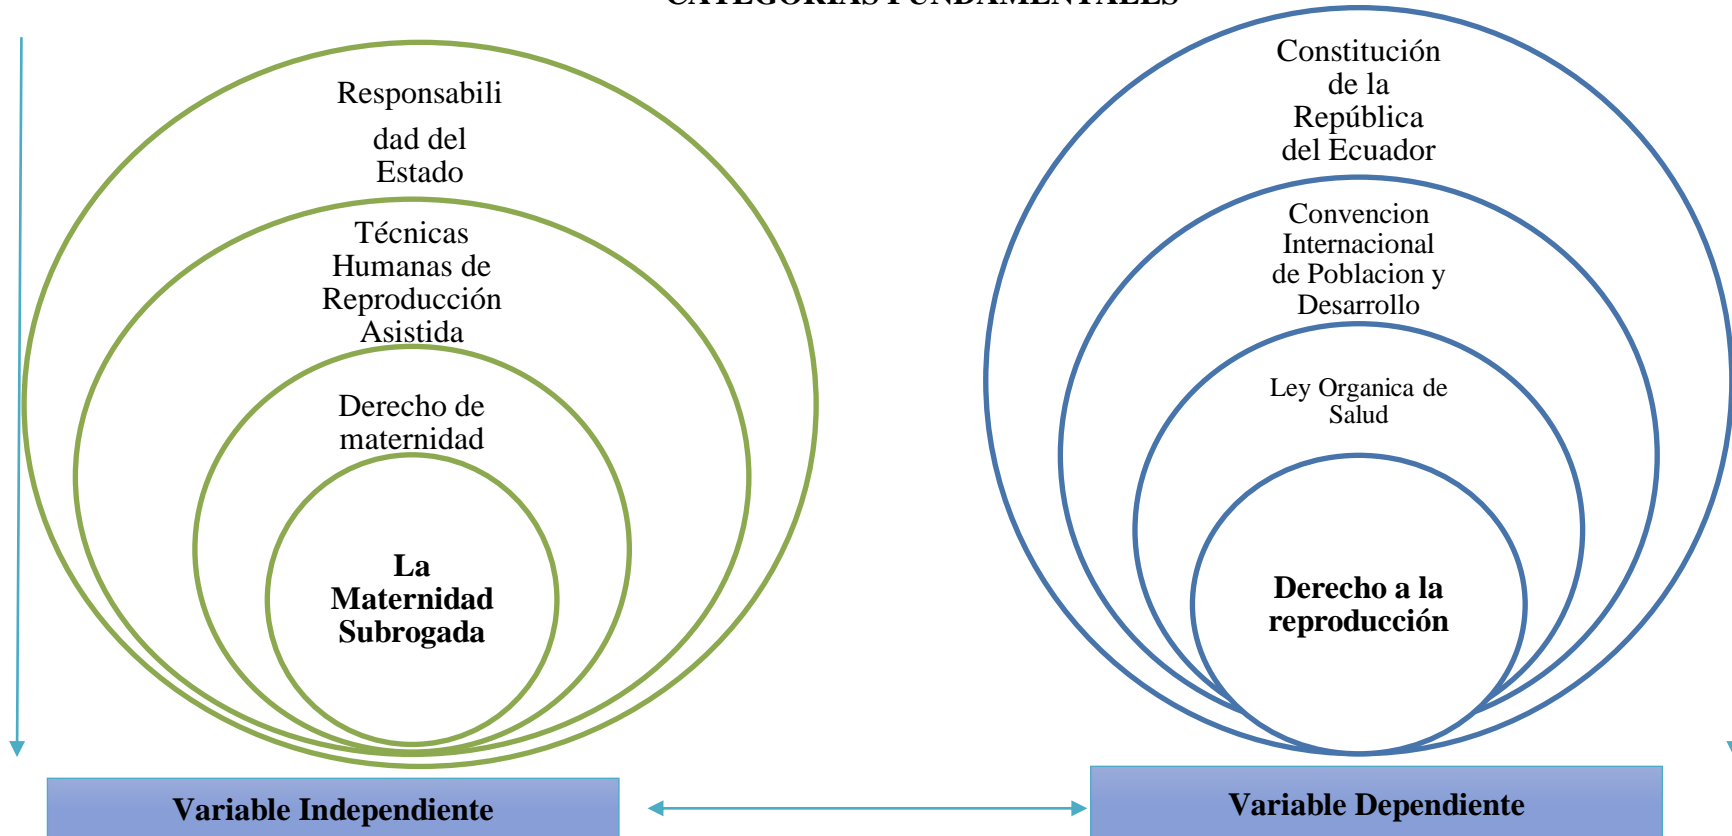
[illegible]

Responsabilidad del Estado

Técnicas Humanas de Reproducción Asistida

Derecho de maternidad

**La Maternidad Subrogada**

Constitución de la República del Ecuador

Convencion Internacional de Poblacion y Desarrollo

Ley Organica de Salud

**Derecho a la reproducción**

**Variable Independiente**

**Variable Dependiente**